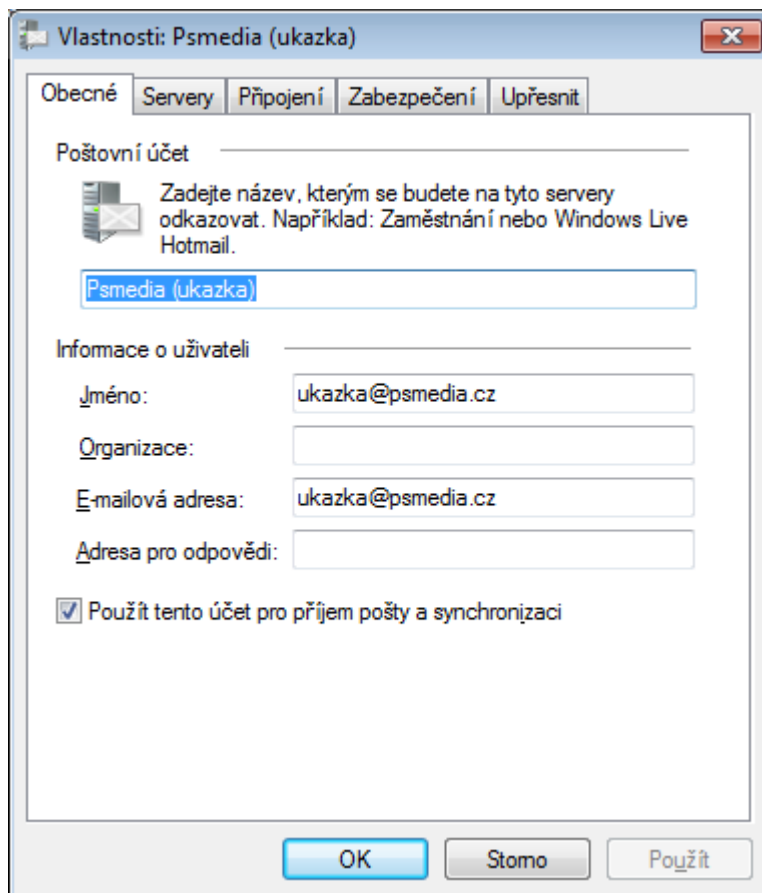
Vlastnosti: Psmedia (ukazka)

Obecné | Servery | Připojení | Zabezpečení | Upřesnit

Poštovní účet

Zadejte název, kterým se budete na tyto servery odkazovat. Například: Zaměstnání nebo Windows Live Hotmail.

Psmedia (ukazka)

Informace o uživateli

Jméno: ukazka@psmedia.cz

Organizace:

E-mailová adresa: ukazka@psmedia.cz

Adresa pro odpovědi:

Použít tento účet pro příjem pošty a synchronizaci

OK | Storno | Použít